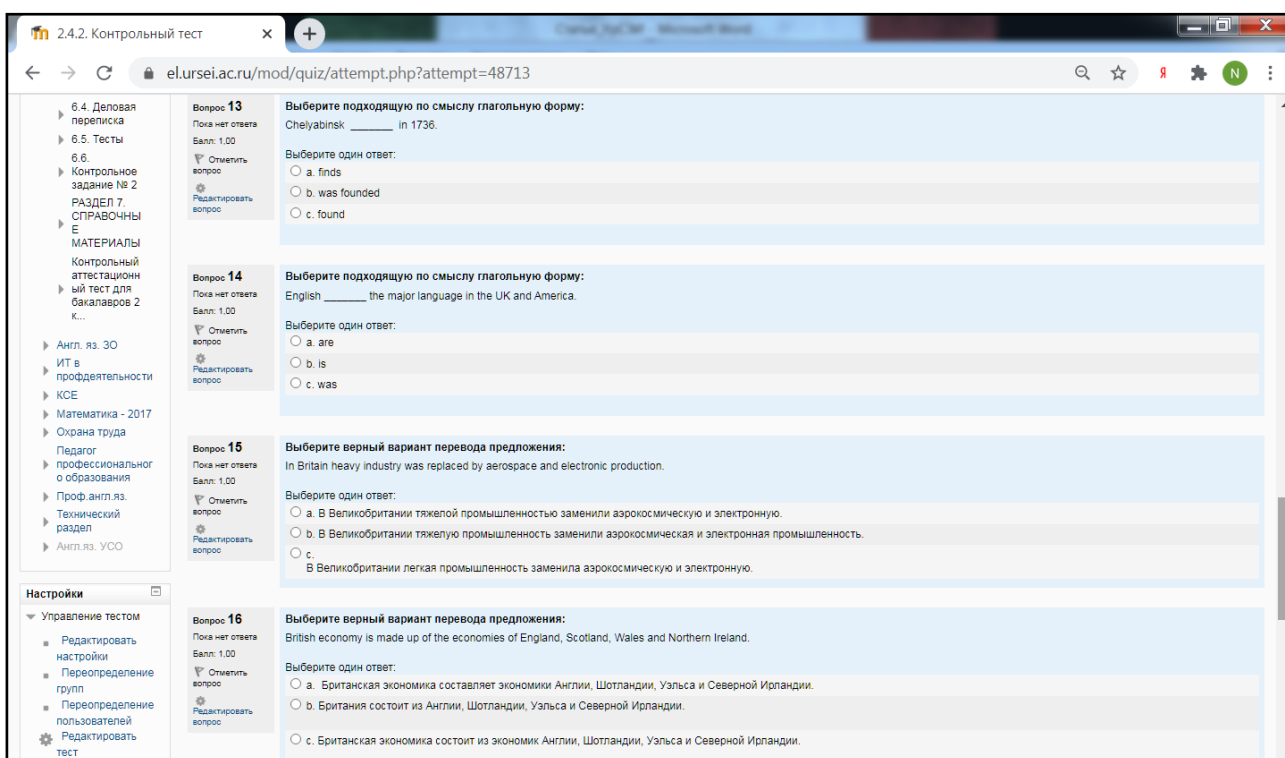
2.4.2. Контрольный тест ×
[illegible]
el.ursei.ac.ru/mod/quiz/attempt.php?attempt=48713

6.4. Деловая переписка
6.5. Тесты
6.6. Контрольное задание № 2
РАЗДЕЛ 7. СПРАВОЧНЫЕ МАТЕРИАЛЫ
Контрольный аттестационный тест для бакалавров 2 к...
Англ. яз. ЗО
ИТ в профдеятельности
КСЕ
Математика - 2017
Охрана труда
Педагог профессионального образования
Проф.англ.яз.
Технический раздел
Англ.яз. УСО

Настройки
Управление тестом
Редактировать настройки
Переопределение групп
Переопределение пользователей
Редактировать тест

Вопрос 13
Пока нет ответа
Балл: 1,00
Отметить вопрос
Редактировать вопрос

Выберите подходящую по смыслу глагольную форму:
Chelyabinsk _______ in 1736.
Выберите один ответ:
a. finds
b. was founded
c. found

Вопрос 14
Пока нет ответа
Балл: 1,00
Отметить вопрос
Редактировать вопрос

Выберите подходящую по смыслу глагольную форму:
English _______ the major language in the UK and America.
Выберите один ответ:
a. are
b. is
c. was

Вопрос 15
Пока нет ответа
Балл: 1,00
Отметить вопрос
Редактировать вопрос

Выберите верный вариант перевода предложения:
In Britain heavy industry was replaced by aerospace and electronic production.
Выберите один ответ:
a. В Великобритании тяжелой промышленностью заменили аэрокосмическую и электронную.
b. В Великобритании тяжелую промышленность заменили аэрокосмическая и электронная промышленность.
c. В Великобритании легкая промышленность заменила аэрокосмическую и электронную.

Вопрос 16
Пока нет ответа
Балл: 1,00
Отметить вопрос
Редактировать вопрос

Выберите верный вариант перевода предложения:
British economy is made up of the economies of England, Scotland, Wales and Northern Ireland.
Выберите один ответ:
a. Британская экономика составляет экономики Англии, Шотландии, Уэльса и Северной Ирландии.
b. Британия состоит из Англии, Шотландии, Уэльса и Северной Ирландии.
c. Британская экономика состоит из экономик Англии, Шотландии, Уэльса и Северной Ирландии.